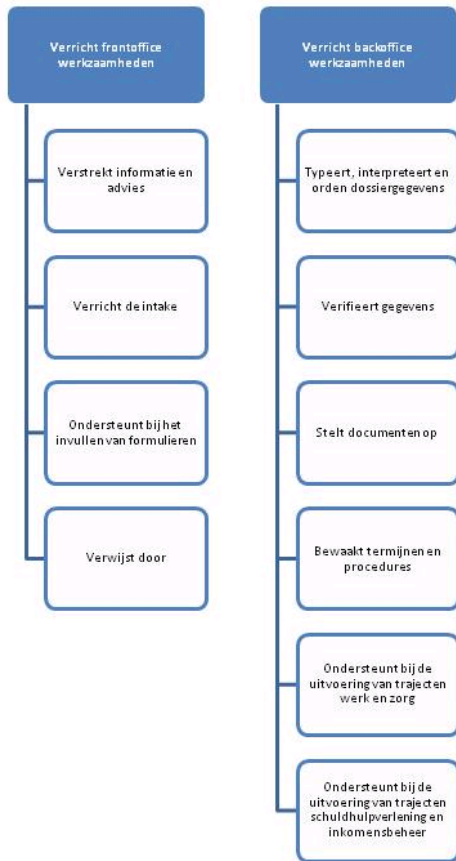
Verricht frontoffice werkzaamheden

Verstrekt informatie en advies

Verricht de intake

Ondersteunt bij het invullen van formulieren

Verwijst door

Verricht backoffice werkzaamheden

Typeert, interpreteert en orden dossiergegevens

Verifieert gegevens

Stelt documenten op

Bewaakt termijnen en procedures

Ondersteunt bij de uitvoering van trajecten werk en zorg

Ondersteunt bij de uitvoering van trajecten schuldhulpverlening en inkomensbeheer